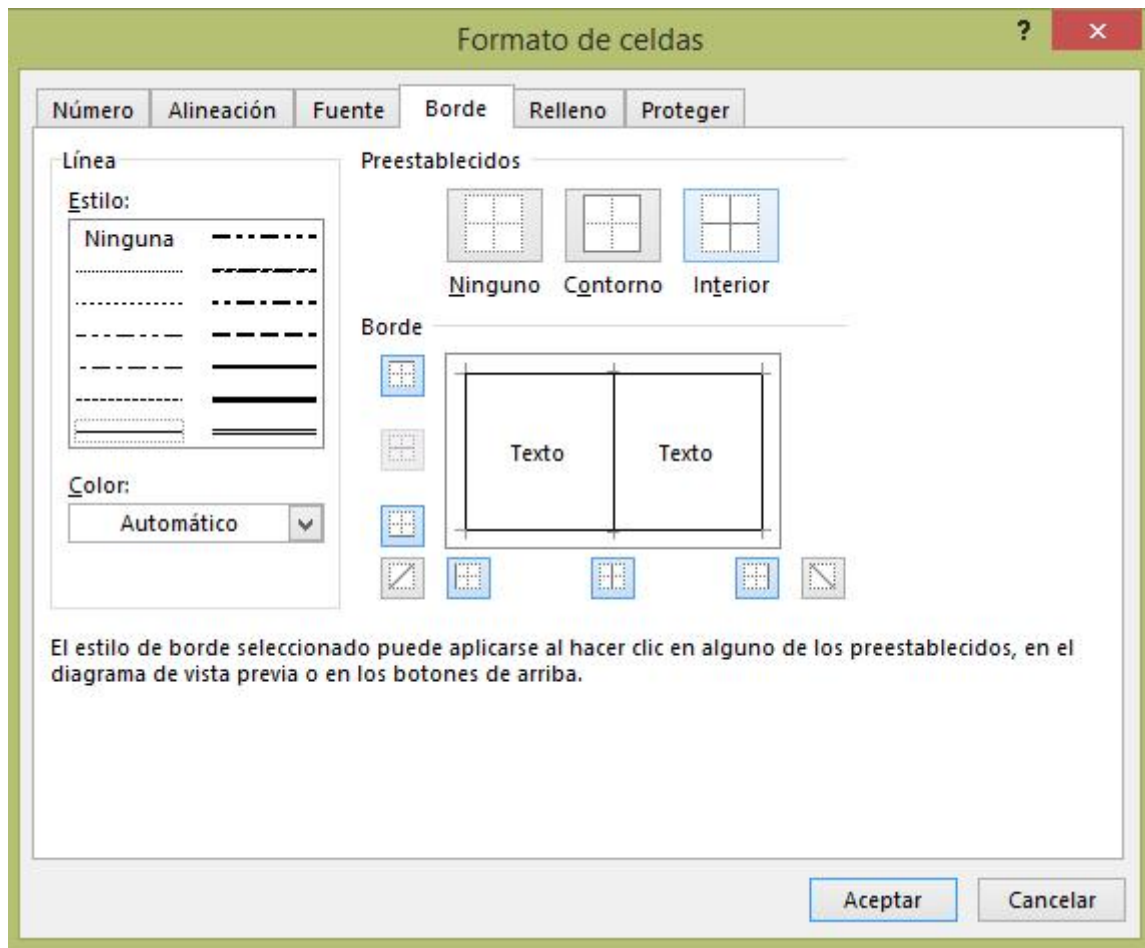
Formato de celdas

?

×

Número | Alineación | Fuente | Borde | Relleno | Proteger

Línea

Estilo:

Ninguna

Color:

Automático

Preestablecidos

Ninguno Contorno Interior

Borde

Texto Texto

El estilo de borde seleccionado puede aplicarse al hacer clic en alguno de los preestablecidos, en el diagrama de vista previa o en los botones de arriba.

Aceptar Cancelar